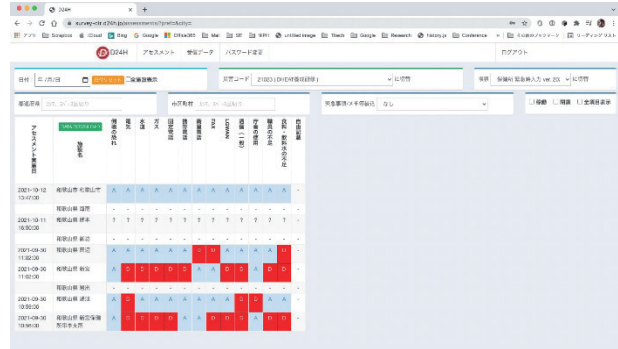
D24H

survey-ctr.d24h.jp/assessments?prefCode=

アプリ Scopus iCloud Bing Google Ditto365 Mail DB SIP ii Untitled image Teach Google Research history.jp Conference その他のブックマーク リーディングリスト

D24H アセスメント 受信データ パスワード変更 ログアウト

日付 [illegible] 全施設表示

災害コード Z1023 (DHEAT)想定訓練 に切替

様式 保健所 版 に切替

都道府県 市区町村 災害事項(メモ)可能 なし

移動 閉鎖 全項目表示

アセスメント実施日時

施設名

避難所 電気 水道 ガス 固定電話 携帯電話 FAX LG-WAN 感染(一般) 介護の必要 病院の不足 食料・飲料水の不足 自由記載

2021-10-12 10:47:00 | 和歌山県 和歌山市 | A A A A A A A A A A A A -

2021-10-11 10:30:00 | 和歌山県 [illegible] | ? ? ? ? ? ? ? ? ? ? ? ? -

和歌山県 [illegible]

2021-09-30 11:02:00 | 和歌山県 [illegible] | A A A A A A D D A A A D -

2021-09-30 11:02:00 | 和歌山県 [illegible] | A D D D D D A D D A D D -

2021-09-30 11:02:00 | 和歌山県 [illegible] | A A A A A A A A A A A A -

2021-09-30 10:56:00 | 和歌山県 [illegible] | A D D D D A D D D A D D -